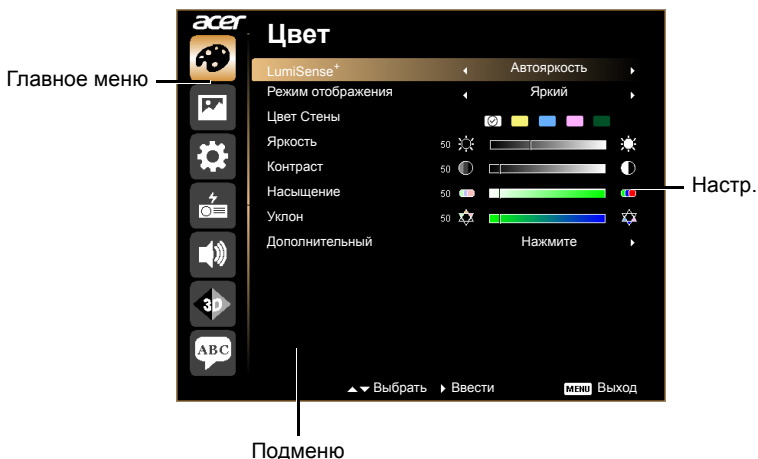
acer

Цвет

Главное меню

LumiSense⁺ Автояркость

Режим отображения Яркий

Цвет Стены

Яркость 50

Контраст 50

Насыщение 50

Уклон 50

Дополнительный Нажмите

Настр.

ABC

▲▼ Выбрать ▶ Ввести MENU Выход

Подменю